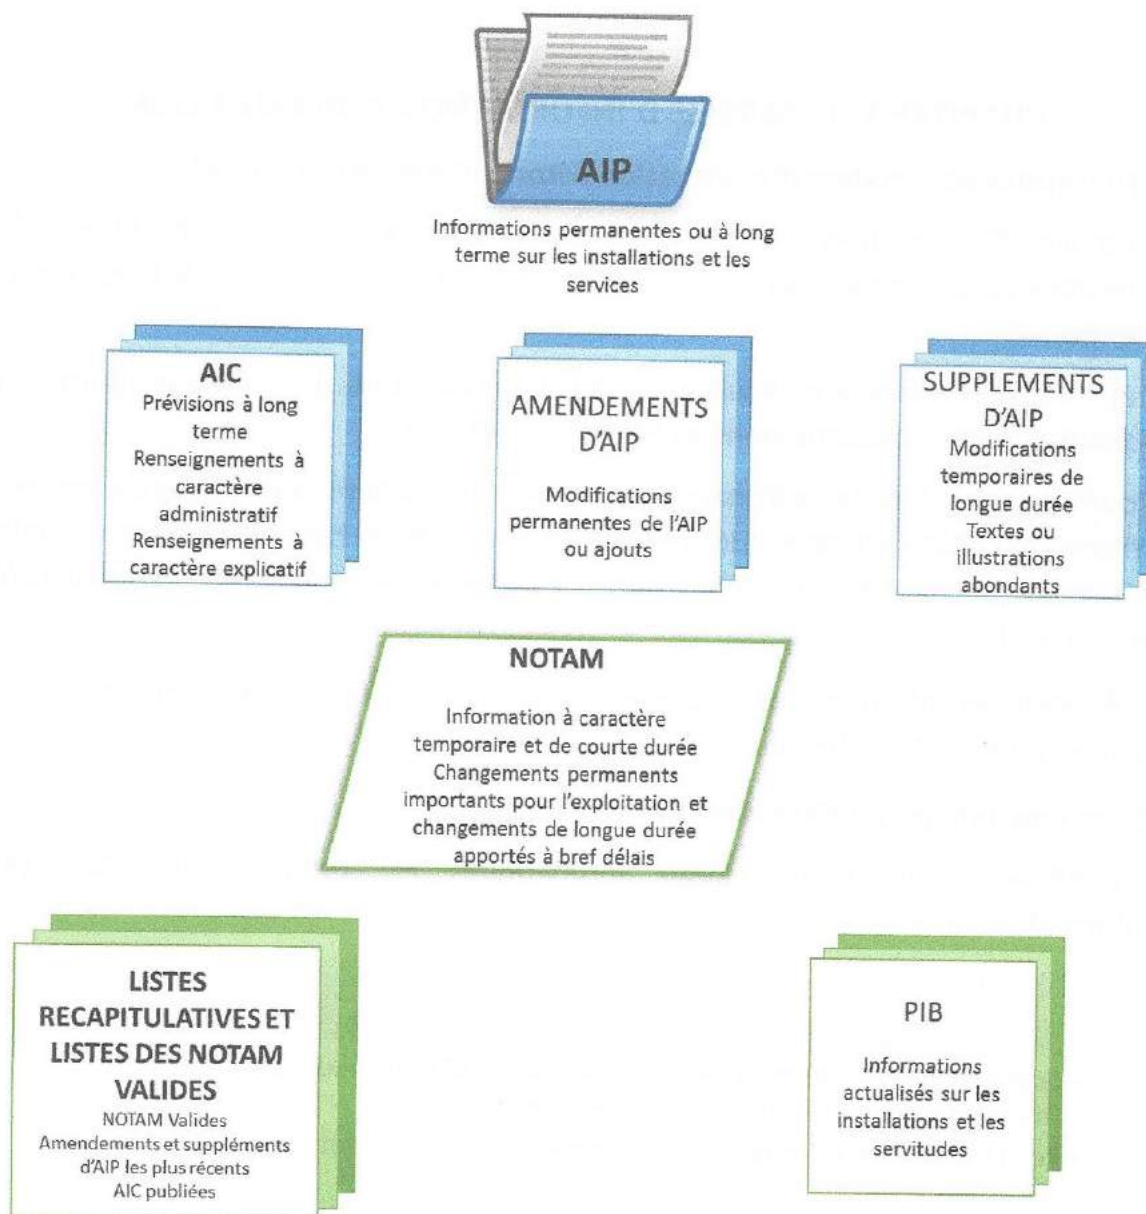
AIP

Informations permanentes ou à long terme sur les installations et les services

AIC
Prévisions à long terme
Renseignements à caractère administratif
Renseignements à caractère explicatif

AMENDEMENTS D'AIP

Modifications permanentes de l'AIP ou ajouts

SUPPLEMENTS D'AIP
Modifications temporaires de longue durée
Textes ou illustrations abondants

NOTAM

Information à caractère temporaire et de courte durée
Changements permanents importants pour l'exploitation et changements de longue durée apportés à bref délais

LISTES RECAPITULATIVES ET LISTES DES NOTAM VALIDES
NOTAM Valides
Amendements et suppléments d'AIP les plus récents
AIC publiées

PIB

Informations actualisés sur les installations et les servitudes